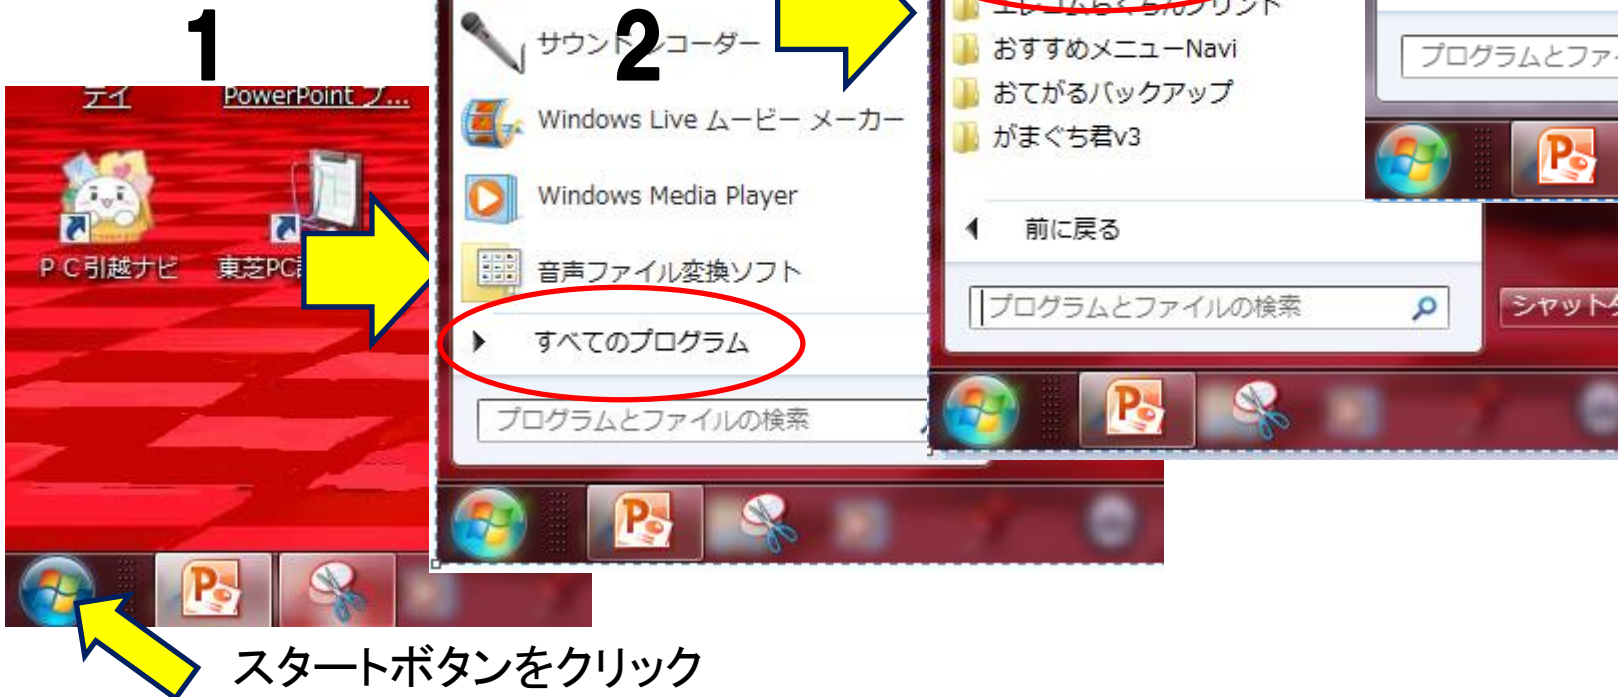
1

テイ PowerPoint フ...

ＰＣ引越ナビ 東芝PC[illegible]

スタートボタンをクリック

2

サウンド レコーダー

Windows Live ムービー メーカー

Windows Media Player

音声ファイル変換ソフト

すべてのプログラム

プログラムとファイルの検索

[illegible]

おすすめメニューNavi

おてがるバックアップ

がまぐち君v3

前に戻る

プログラムとファイルの検索

プログラムとファ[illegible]

シャットダ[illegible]